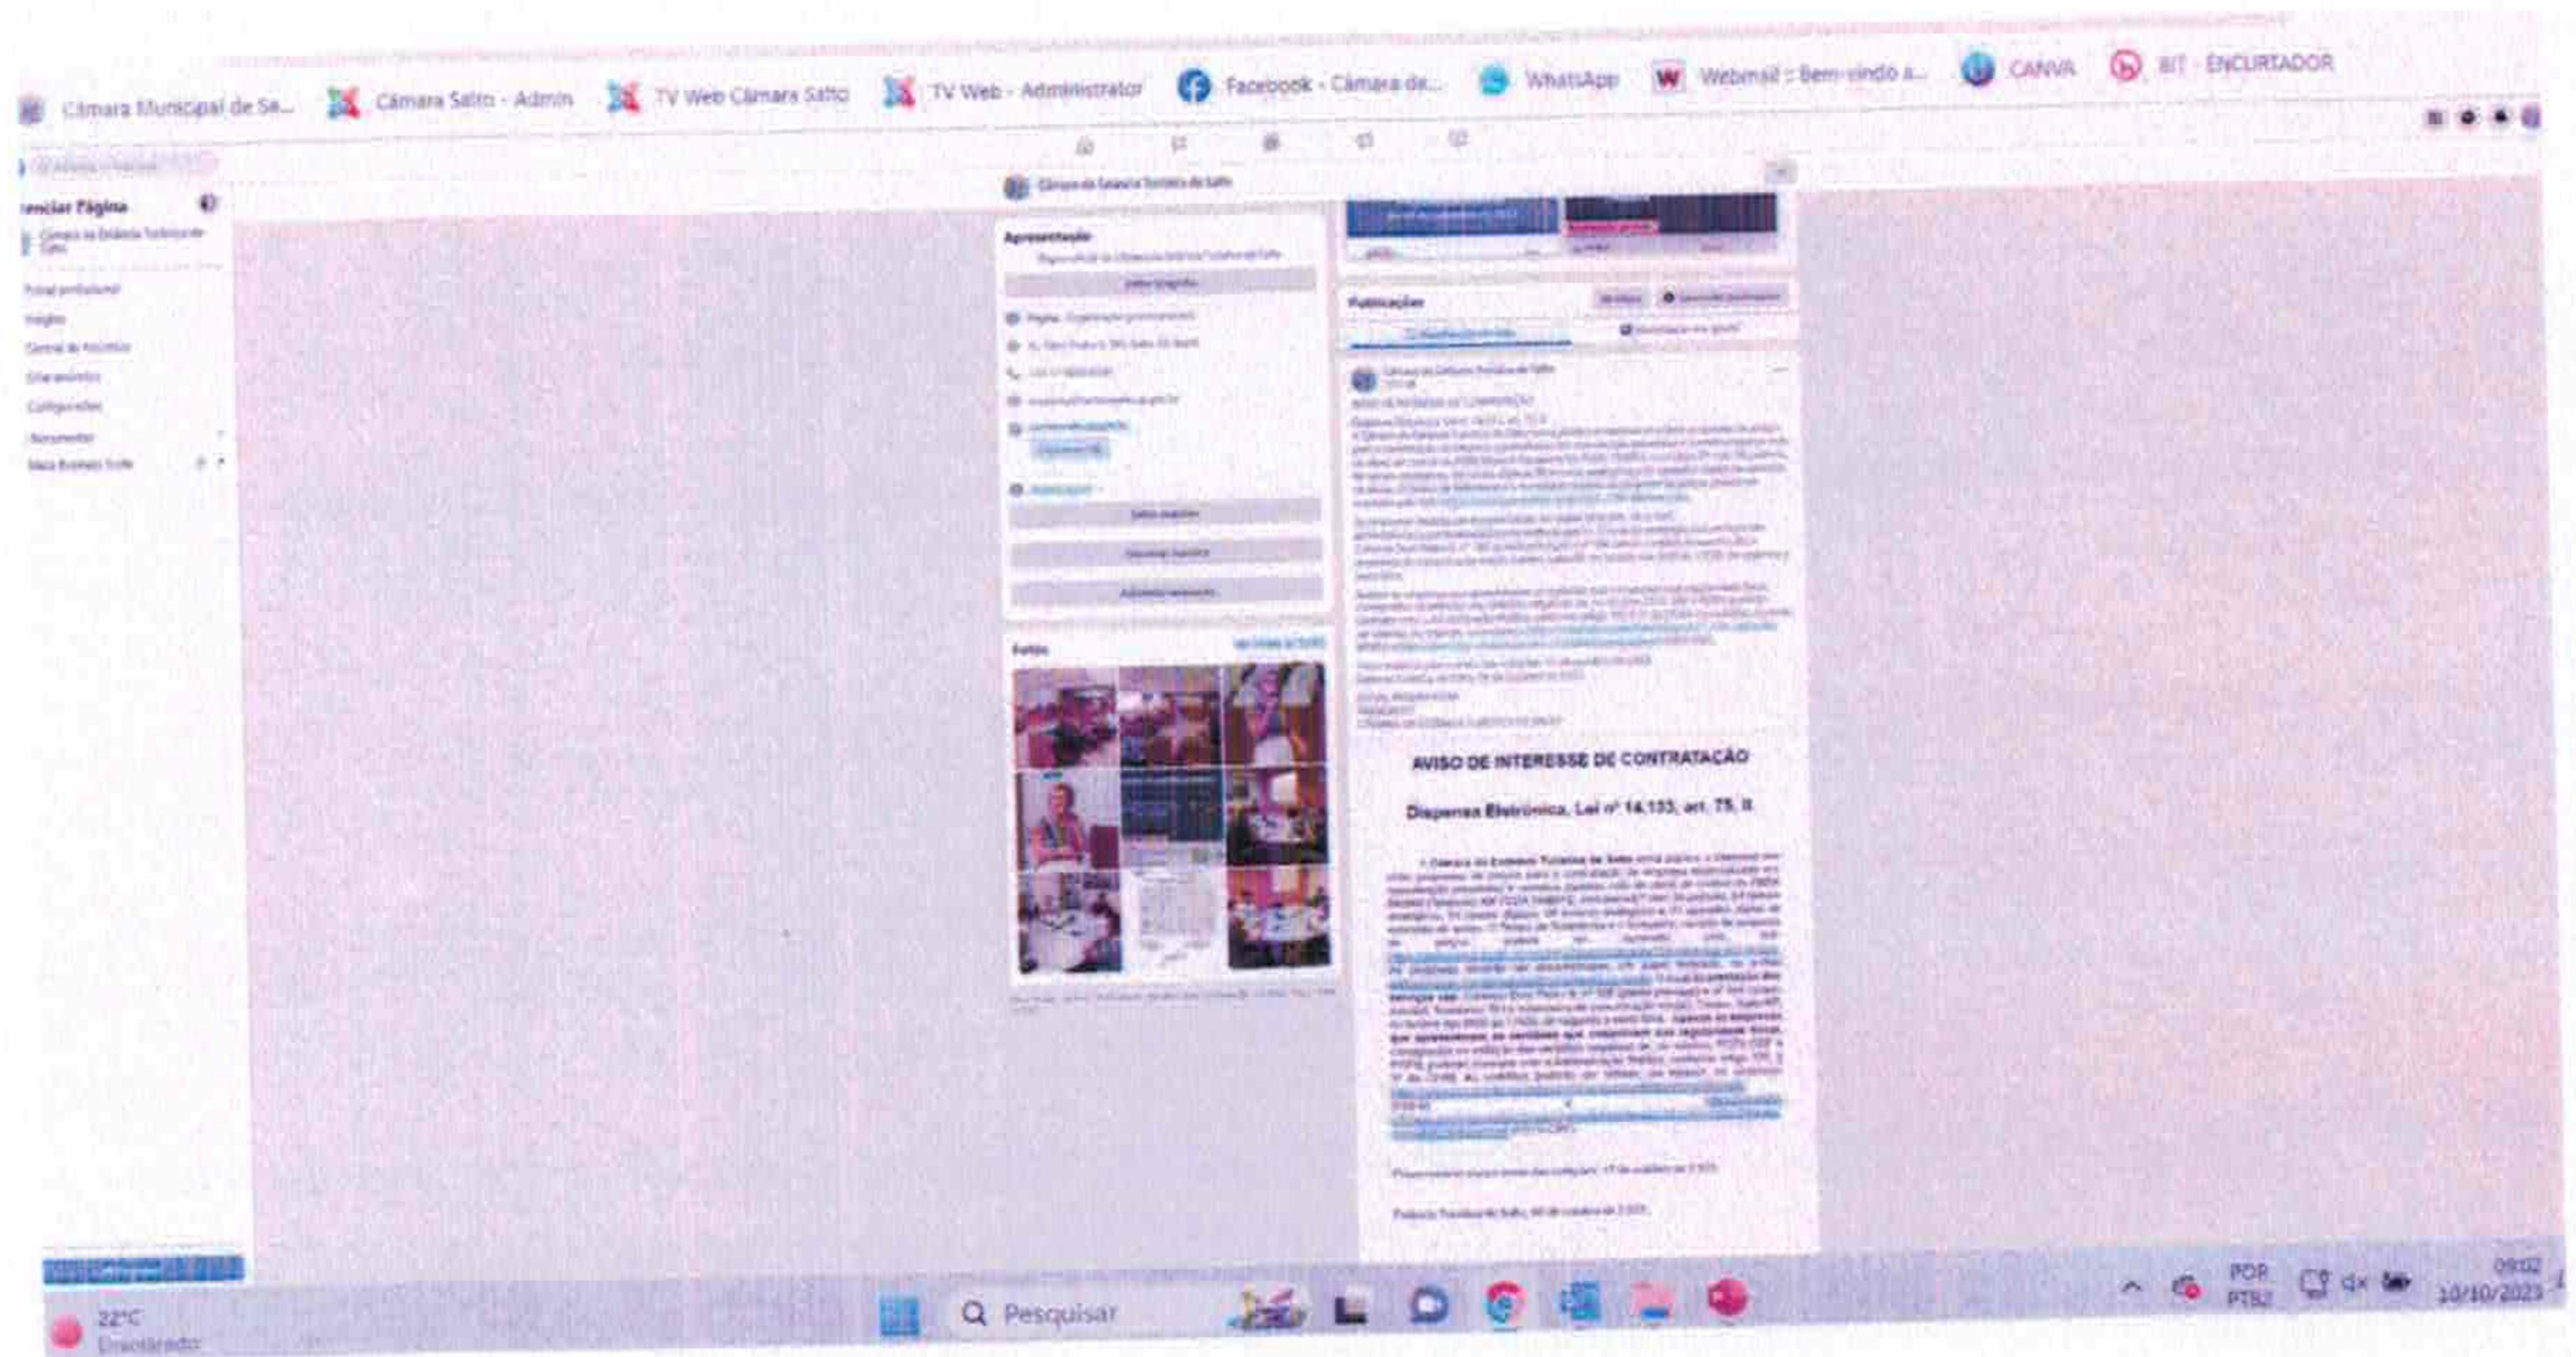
Câmara Municipal de Sa... Câmara Salto - Admin TV Web Câmara Salto TV Web - Administrator Facebook - Câmara de... WhatsApp Webmail :: Bem-vindo a... CANVA BIT - ENCURTADOR

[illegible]enciar Página

Apresentação

Publicações

Fotos

AVISO DE INTERESSE DE CONTRATAÇÃO

Dispensa Eletrônica, Lei nº 14.133, art. 75, II

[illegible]

22°C
Ensolarado

Pesquisar

POR
PTB2

09:02
10/10/2023